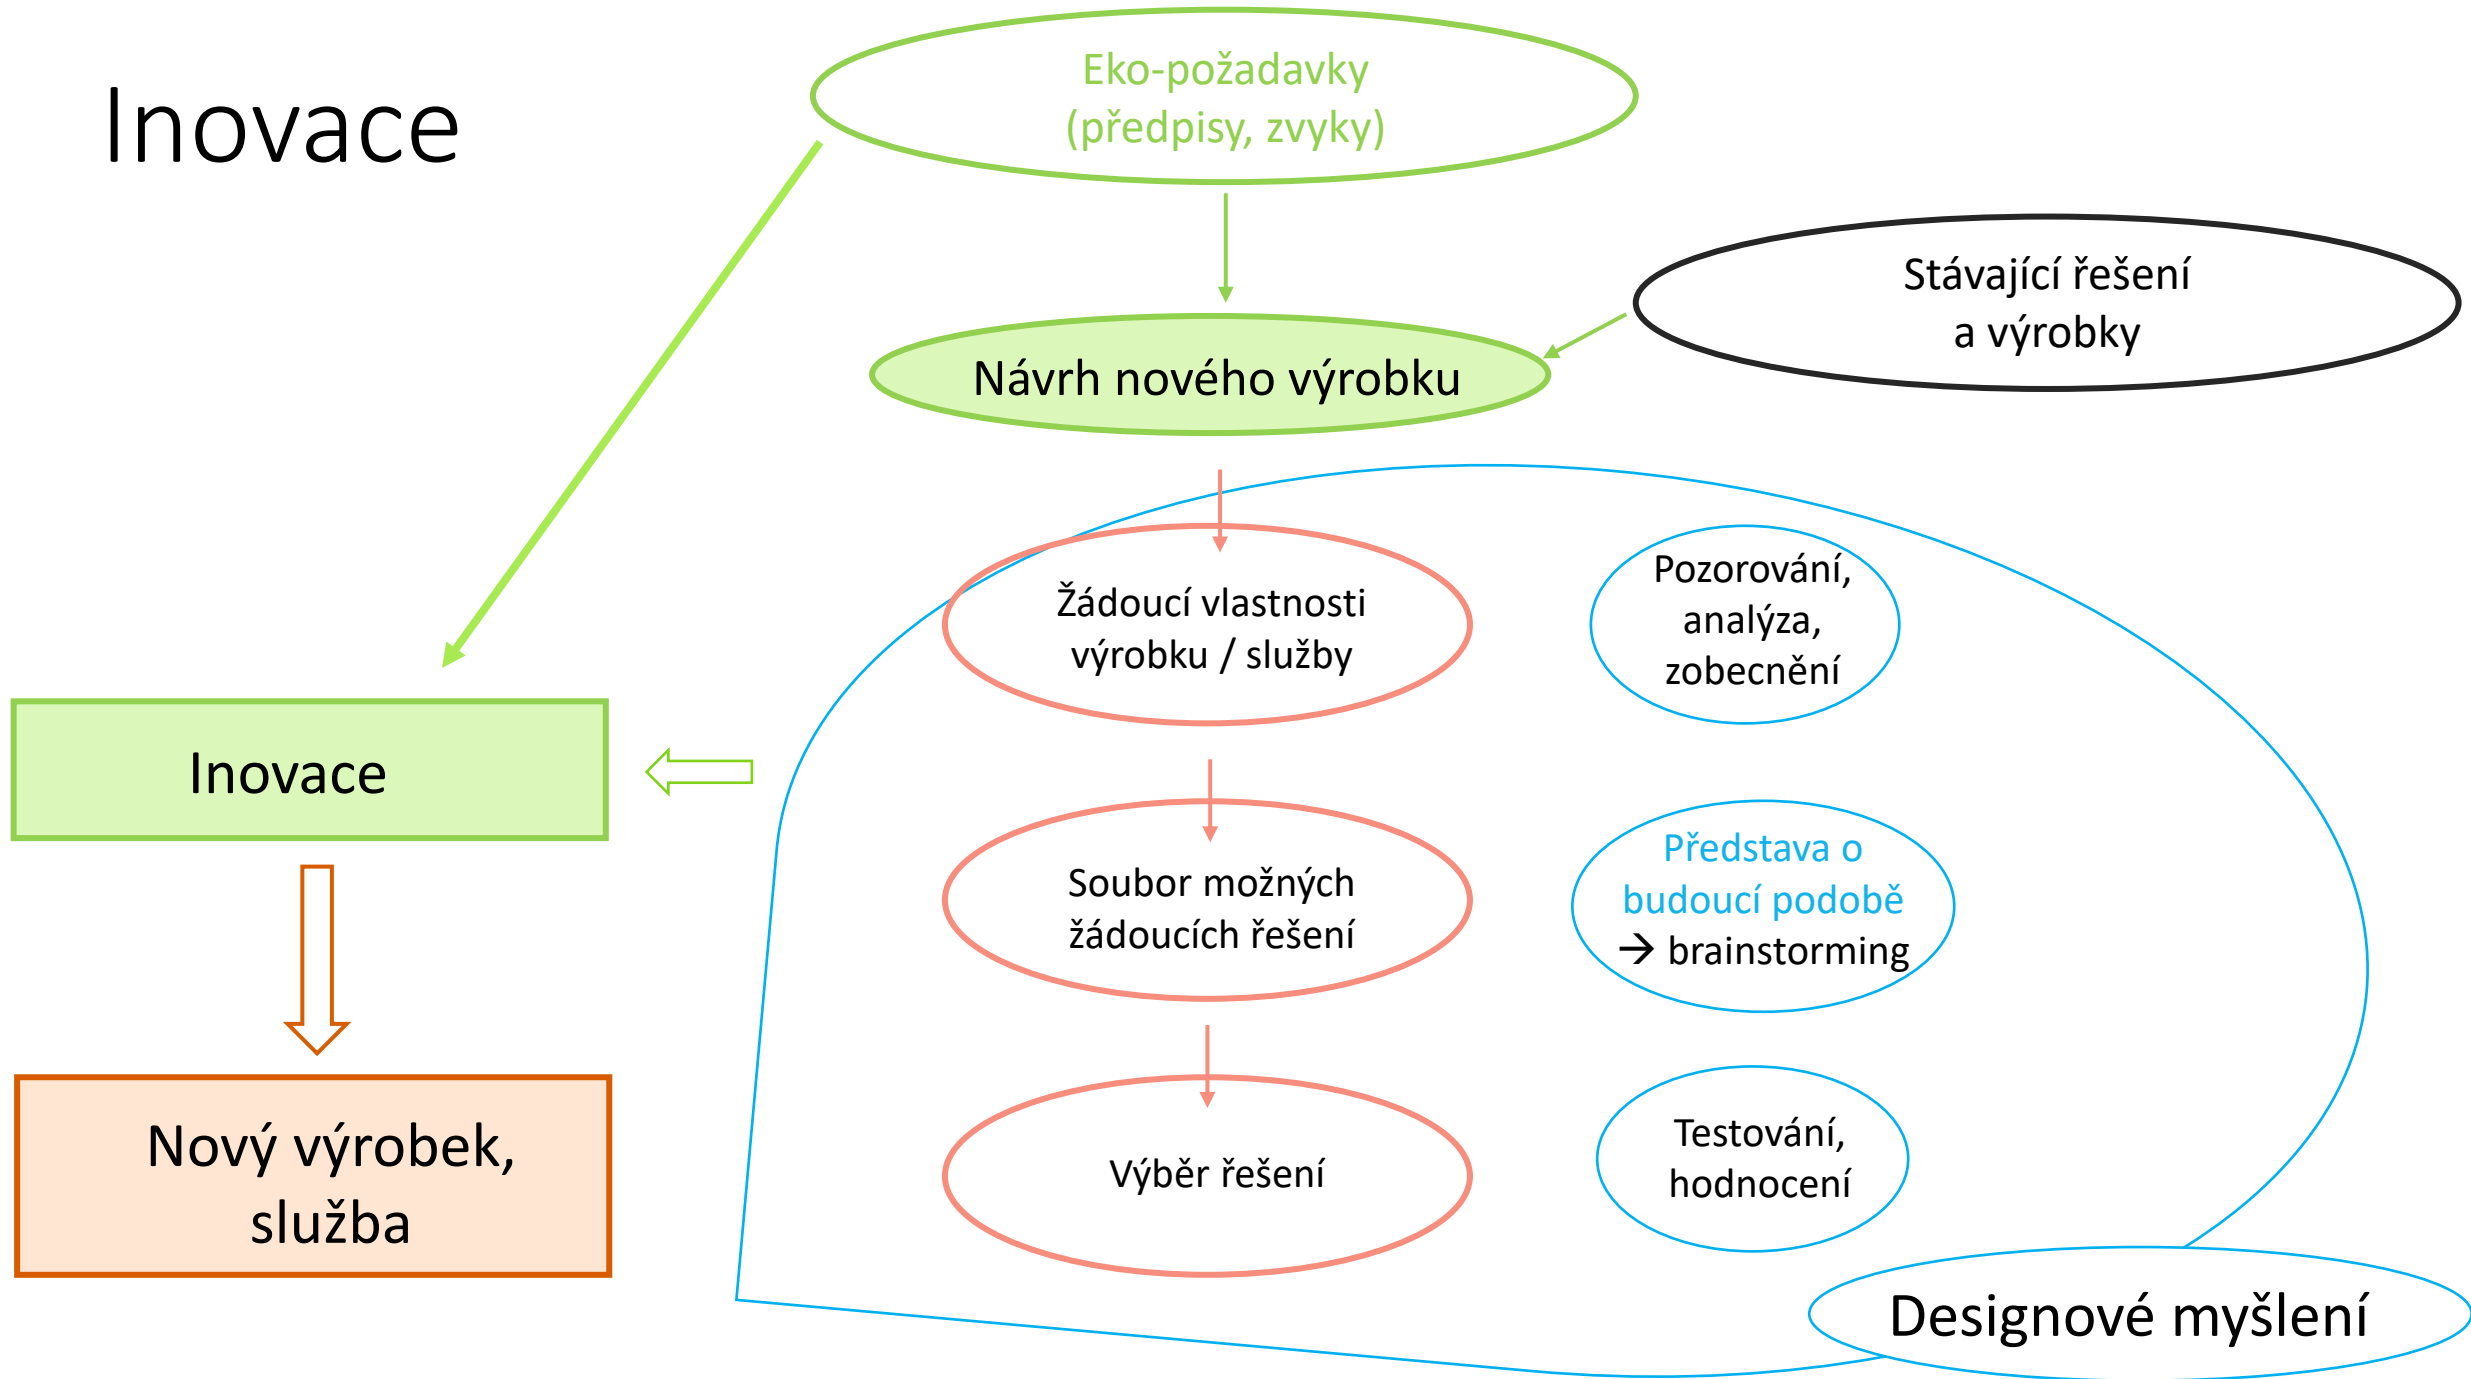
Inovace

Eko-požadavky (předpisy, zvyky)

Stávající řešení a výrobky

Návrh nového výrobku

Žádoucí vlastnosti výrobku / služby

Pozorování, analýza, zobecnění

Inovace

Soubor možných žádoucích řešení

Představa o budoucí podobě → brainstorming

Nový výrobek, služba

Výběr řešení

Testování, hodnocení

Designové myšlení